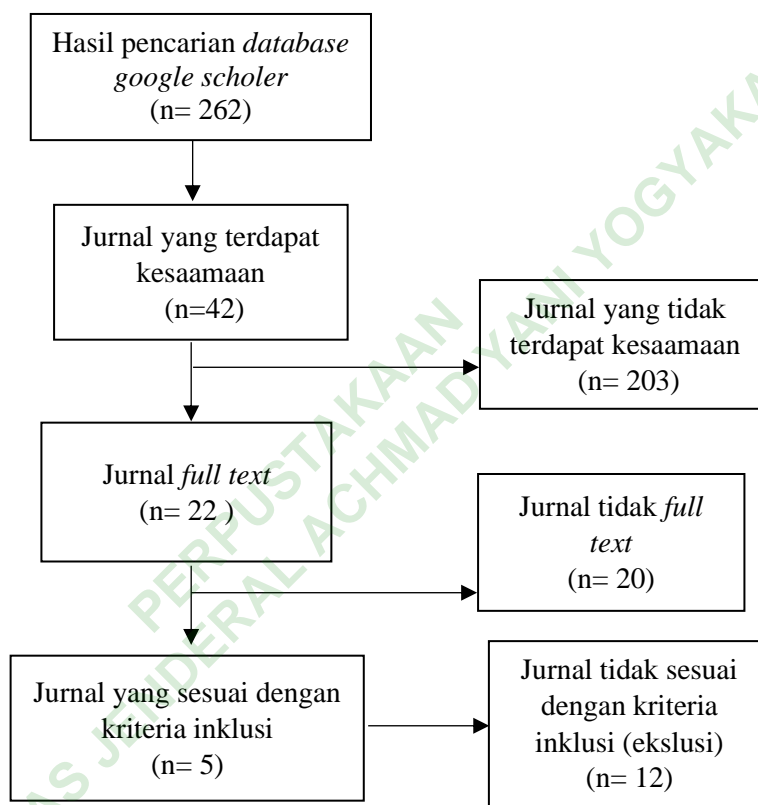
Hasil pencarian *database google scholer* (n= 262)

Jurnal yang terdapat kesaamaan (n=42)

Jurnal yang tidak terdapat kesaamaan (n= 203)

Jurnal *full text* (n= 22 )

Jurnal tidak *full text* (n= 20)

Jurnal yang sesuai dengan kriteria inklusi (n= 5)

Jurnal tidak sesuai dengan kriteria inklusi (ekslusi) (n= 12)

PERPUSTAKAAN
UNIVERSITAS JENDERAL ACHMAD YANI YOGYAKARTA